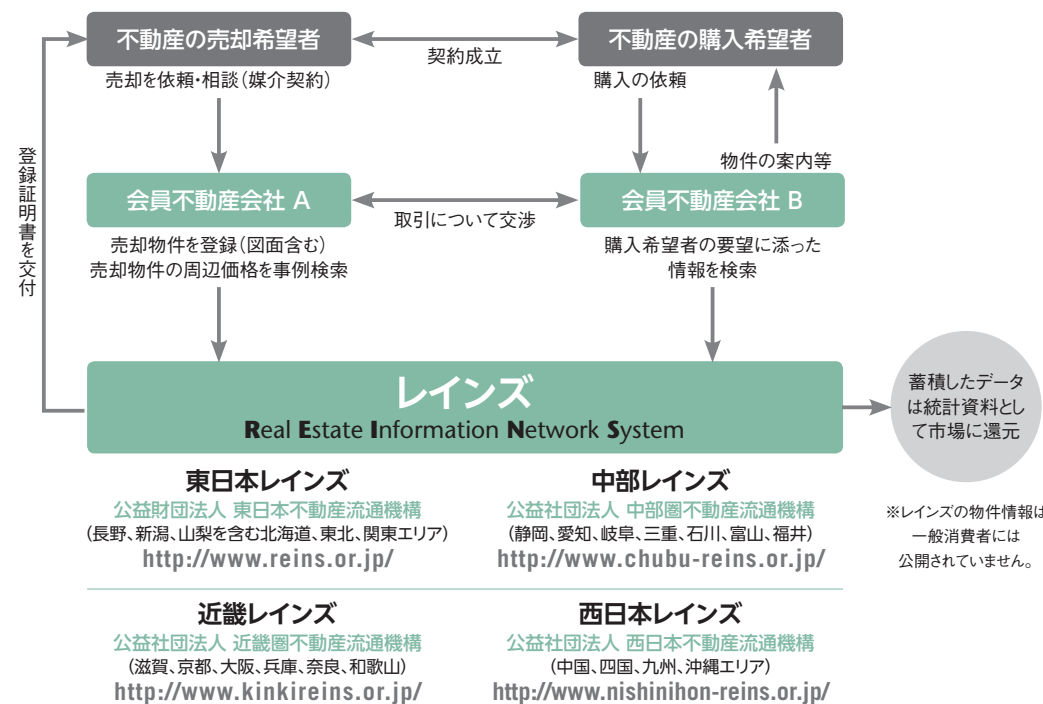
不動産の売却希望者

売却を依頼・相談（媒介契約）

契約成立

不動産の購入希望者

購入の依頼

登録証明書を交付

物件の案内等

会員不動産会社 A

取引について交渉

会員不動産会社 B

売却物件を登録（図面含む）
売却物件の周辺価格を事例検索

購入希望者の要望に添った情報を検索

レインズ
Real Estate Information Network System

蓄積したデータは統計資料として市場に還元

東日本レインズ
公益財団法人 東日本不動産流通機構
（長野、新潟、山梨を含む北海道、東北、関東エリア）
http://www.reins.or.jp/

中部レインズ
公益社団法人 中部圏不動産流通機構
（静岡、愛知、岐阜、三重、石川、富山、福井）
http://www.chubu-reins.or.jp/

※レインズの物件情報は一般消費者には公開されていません。

近畿レインズ
公益社団法人 近畿圏不動産流通機構
（滋賀、京都、大阪、兵庫、奈良、和歌山）
http://www.kinkireins.or.jp/

西日本レインズ
公益社団法人 西日本不動産流通機構
（中国、四国、九州、沖縄エリア）
http://www.nishinihon-reins.or.jp/